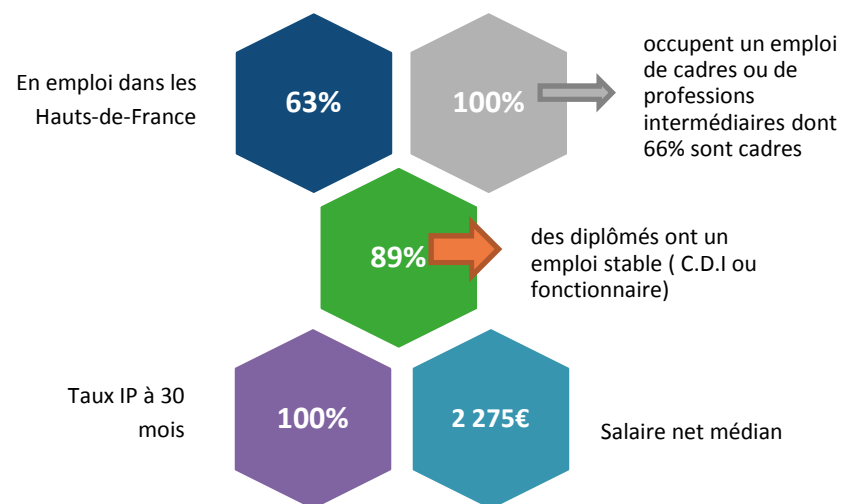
En emploi dans les Hauts-de-France

63%

100%

occupent un emploi de cadres ou de professions intermédiaires dont 66% sont cadres

89%

des diplômés ont un emploi stable ( C.D.I ou fonctionnaire)

Taux IP à 30 mois

100%

2 275€

Salaire net médian